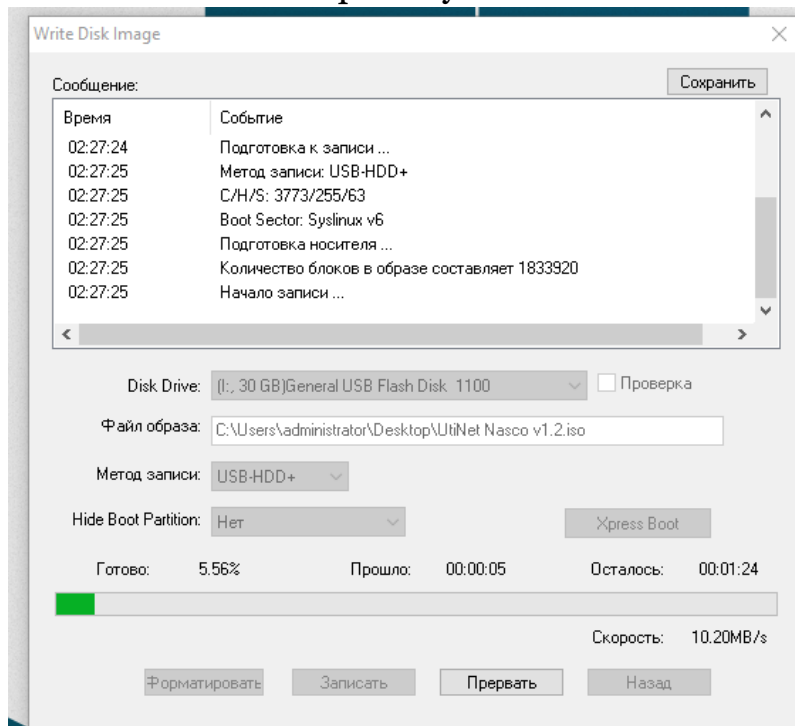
Write Disk Image

Сообщение:

Сохранить

| Время | Событие |
|---|---|
| 02:27:24 | Подготовка к записи ... |
| 02:27:25 | Метод записи: USB-HDD+ |
| 02:27:25 | C/H/S: 3773/255/63 |
| 02:27:25 | Boot Sector: Syslinux v6 |
| 02:27:25 | Подготовка носителя ... |
| 02:27:25 | Количество блоков в образе составляет 1833920 |
| 02:27:25 | Начало записи ... |

Disk Drive: (I:, 30 GB)General USB Flash Disk 1100

Проверка

Файл образа: C:\Users\administrator\Desktop\UtiNet Nasco v1.2.iso

Метод записи: USB-HDD+

Hide Boot Partition: Нет

Xpress Boot

Готово: 5.56%

Прошло: 00:00:05

Осталось: 00:01:24

Скорость: 10.20MB/s

Форматировать

Записать

Прервать

Назад